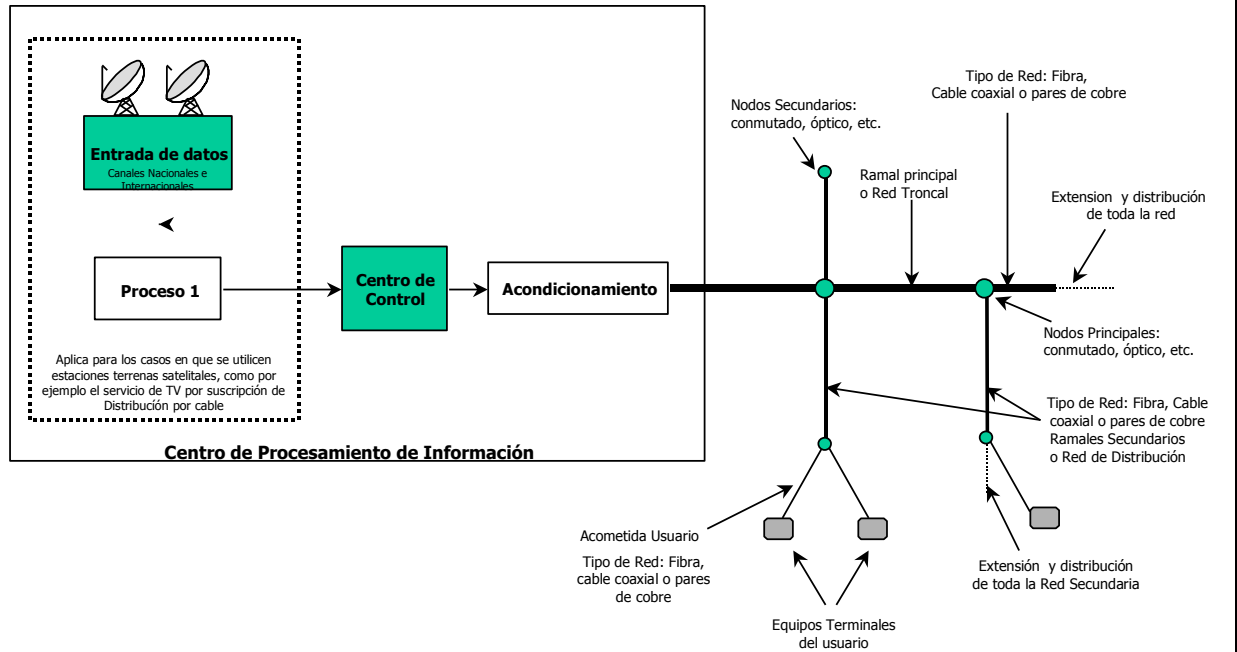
Entrada de datos
Canales Nacionales e Internacionales

Proceso 1

Aplica para los casos en que se utilicen estaciones terrenas satelitales, como por ejemplo el servicio de TV por suscripción de Distribución por cable

Centro de Control

Acondicionamiento

Centro de Procesamiento de Información

Nodos Secundarios: conmutado, óptico, etc.

Ramal principal o Red Troncal

Tipo de Red: Fibra, Cable coaxial o pares de cobre

Extension y distribución de toda la red

Nodos Principales: conmutado, óptico, etc.

Tipo de Red: Fibra, Cable coaxial o pares de cobre Ramales Secundarios o Red de Distribución

Acometida Usuario

Tipo de Red: Fibra, cable coaxial o pares de cobre

Equipos Terminales del usuario

Extensión y distribución de toda la Red Secundaria